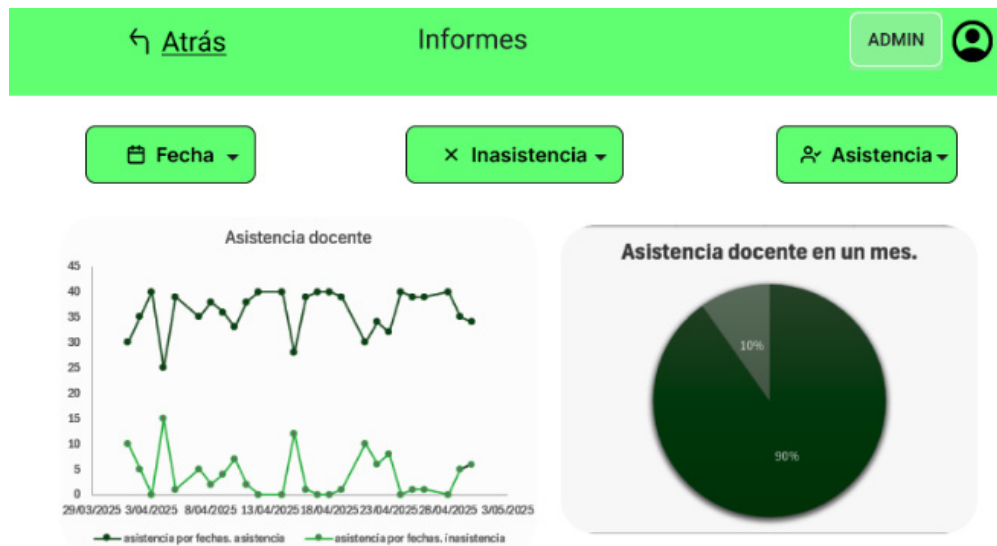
Atrás

Informes

ADMIN

Fecha

Inasistencia

Asistencia

Asistencia docente

45
40
35
30
25
20
15
10
5
0

29/03/2025 3/04/2025 8/04/2025 13/04/2025 18/04/2025 23/04/2025 28/04/2025 3/05/2025

asistencia por fechas. asistencia
asistencia por fechas. inasistencia

Asistencia docente en un mes.

10%

90%